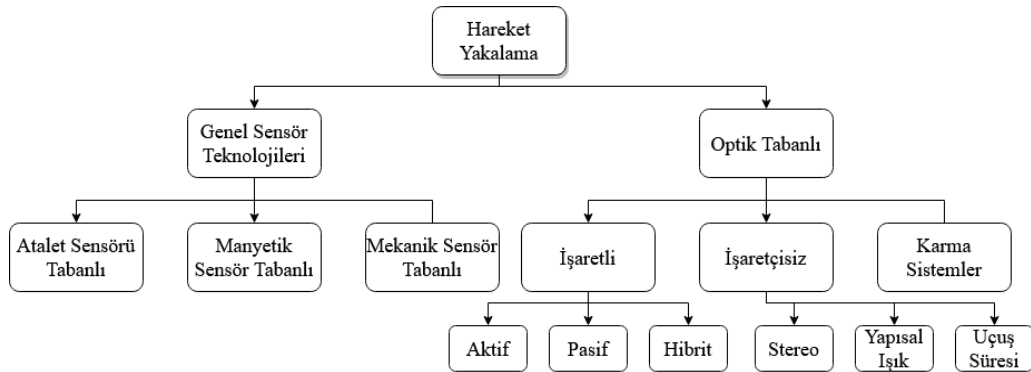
Hareket Yakalama

Genel Sensör Teknolojileri

Optik Tabanlı

Atalet Sensörü Tabanlı

Manyetik Sensör Tabanlı

Mekanik Sensör Tabanlı

İşaretli

İşaretçisiz

Karma Sistemler

Aktif

Pasif

Hibrit

Stereo

Yapısal Işık

Uçuş Süresi